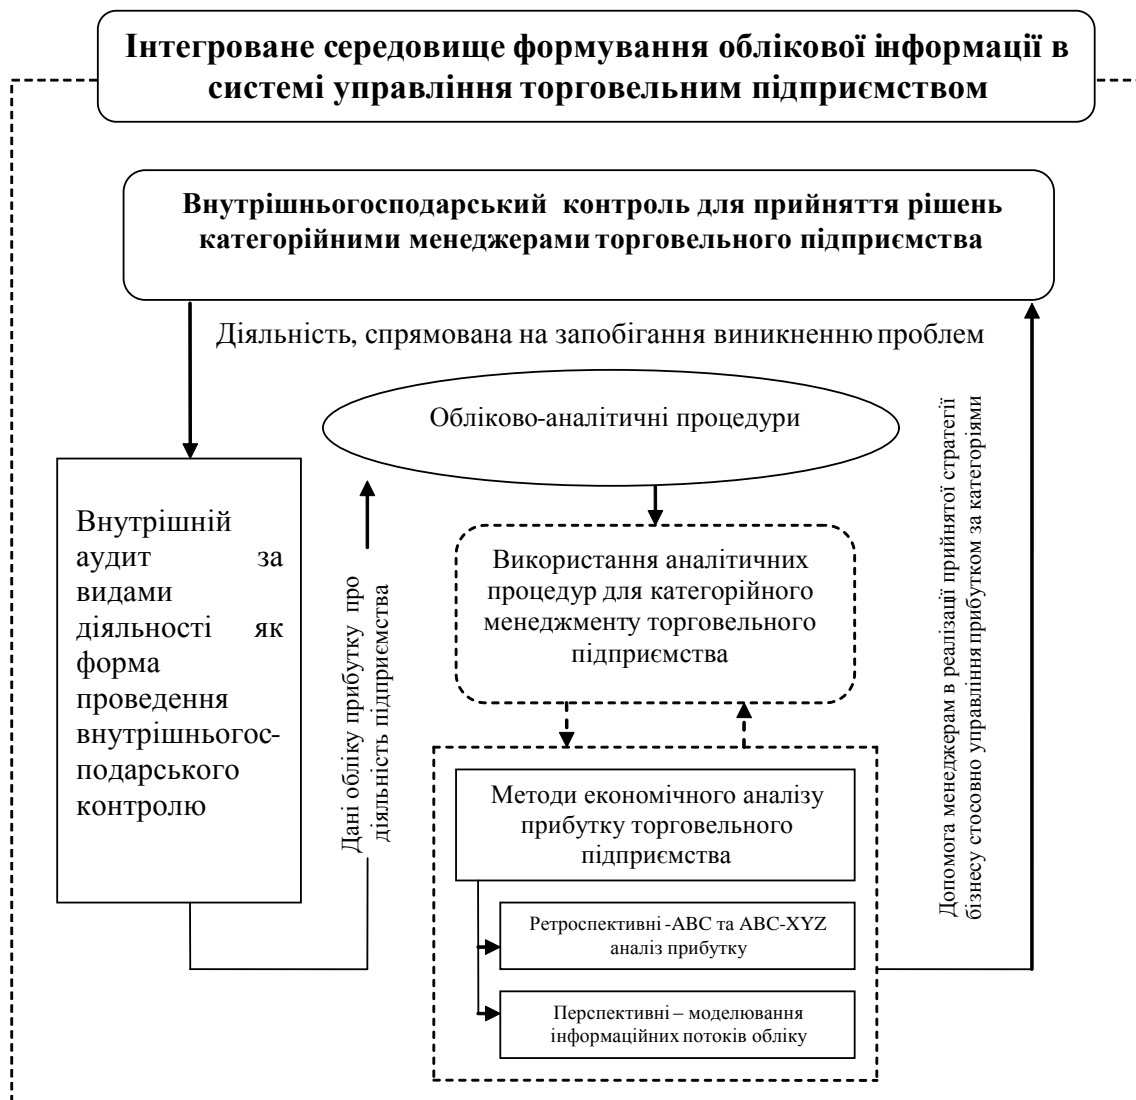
Інтегроване середовище формування облікової інформації в системі управління торговельним підприємством

Внутрішньогосподарський контроль для прийняття рішень категорійними менеджерами торговельного підприємства

Діяльність, спрямована на запобігання виникненню проблем

Облікового-аналітичні процедури

Внутрішній аудит за видами діяльності як форма проведення внутрішньогосподарського контролю

Дані обліку прибутку про діяльність підприємства

Використання аналітичних процедур для категорійного менеджменту торговельного підприємства

Методи економічного аналізу прибутку торговельного підприємства

Ретроспективні -ABC та ABC-XYZ аналіз прибутку

Перспективні – моделювання інформаційних потоків обліку

Допомога менеджерам в реалізації прийнятої стратегії бізнесу стосовно управління прибутком за категоріями